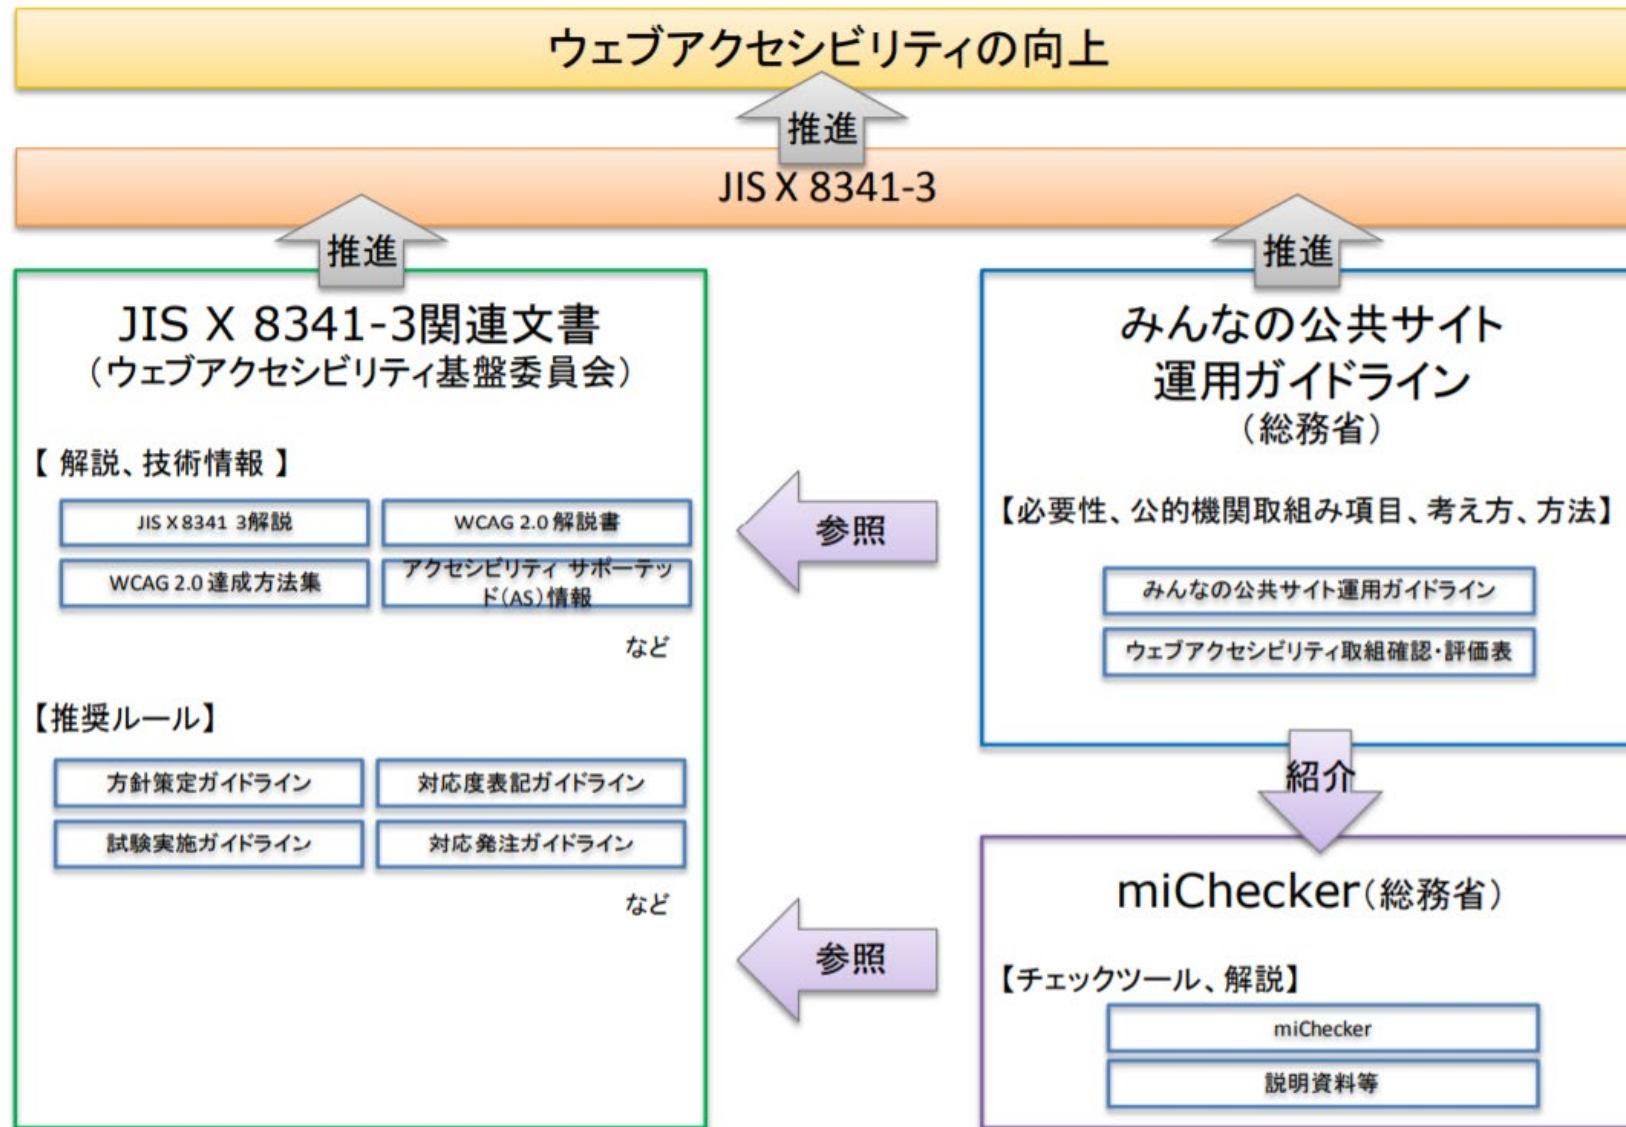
ウェブアクセシビリティの向上

推進

JIS X 8341-3

推進

推進

JIS X 8341-3関連文書
（ウェブアクセシビリティ基盤委員会）

【 解説、技術情報 】

JIS X 8341 3解説

WCAG 2.0 解説書

WCAG 2.0 達成方法集

アクセシビリティ サポーテッド(AS)情報

など

【推奨ルール】

方針策定ガイドライン

対応度表記ガイドライン

試験実施ガイドライン

対応発注ガイドライン

など

参照

参照

みんなの公共サイト運用ガイドライン
（総務省）

【必要性、公的機関取組み項目、考え方、方法】

みんなの公共サイト運用ガイドライン

ウェブアクセシビリティ取組確認・評価表

紹介

miChecker（総務省）

【チェックツール、解説】

miChecker

説明資料等